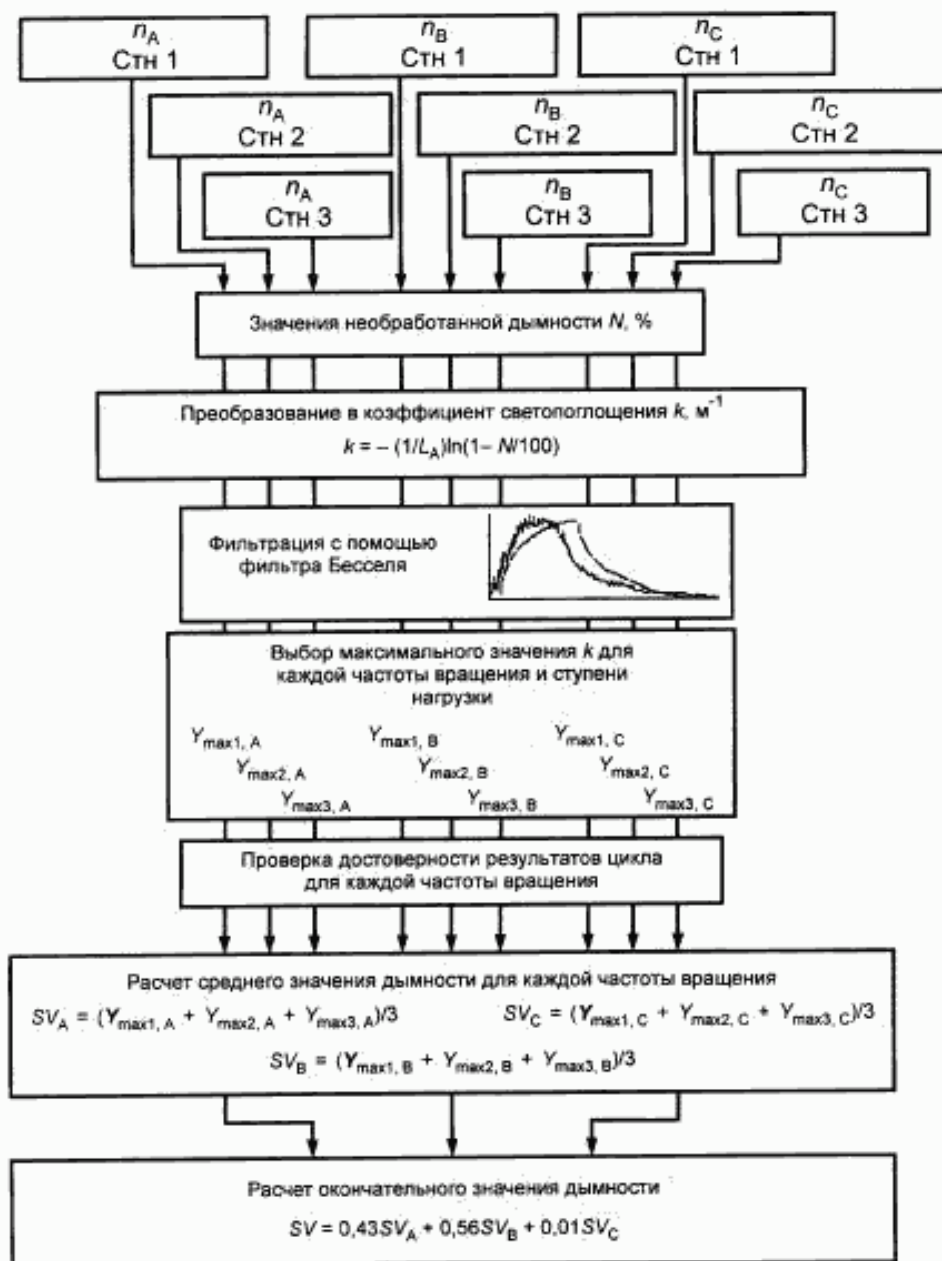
$n_A$
Стн 1

$n_A$
Стн 2

$n_A$
Стн 3

$n_B$
Стн 1

$n_B$
Стн 2

$n_B$
Стн 3

$n_C$
Стн 1

$n_C$
Стн 2

$n_C$
Стн 3

Значения необработанной дымности $N$, %

Преобразование в коэффициент светопоглощения $k$, м$^{-1}$
$k = -(1/L_A)\ln(1-N/100)$

Фильтрация с помощью фильтра Бесселя

Выбор максимального значения $k$ для каждой частоты вращения и ступени нагрузки

$Y_{max1, A}$ $Y_{max2, A}$ $Y_{max3, A}$ $Y_{max1, B}$ $Y_{max2, B}$ $Y_{max3, B}$ $Y_{max1, C}$ $Y_{max2, C}$ $Y_{max3, C}$

Проверка достоверности результатов цикла для каждой частоты вращения

Расчет среднего значения дымности для каждой частоты вращения
$SV_A = (Y_{max1, A} + Y_{max2, A} + Y_{max3, A})/3$
$SV_C = (Y_{max1, C} + Y_{max2, C} + Y_{max3, C})/3$
$SV_B = (Y_{max1, B} + Y_{max2, B} + Y_{max3, B})/3$

Расчет окончательного значения дымности
$SV = 0,43SV_A + 0,56SV_B + 0,01SV_C$